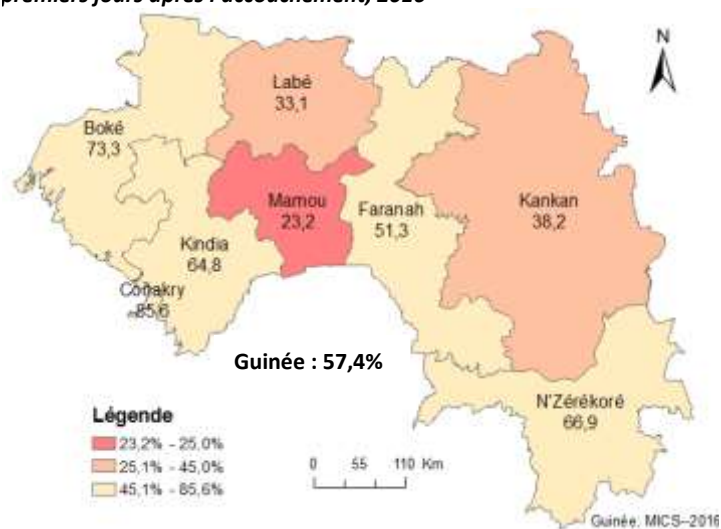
premiers jours après l'accouchement, 2016

N

Labé
33,1

Boké
73,3

Mamou
23,2

Faranah
51,3

Kankan
38,2

Kindia
64,8

Conakry
85,6

Guinée : 57,4%

N'Zérékoré
66,9

Légende
23,2% - 25,0%
25,1% - 45,0%
45,1% - 85,6%

0 55 110 Km

Guinée: MICS-2016